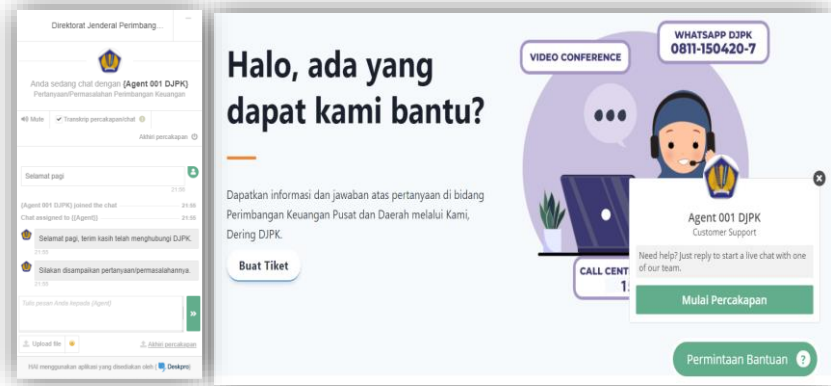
Direktorat Jenderal Perimbang...

Anda sedang chat dengan [Agent 001 DJPK]
Pertanyaan/Permasalahan Perimbangan Keuangan

Mute
Transkrip percakapan/chat
Akhiri percakapan

Selamat pagi
21:55

[Agent 001 DJPK] joined the chat 21:55
Chat assigned to {{Agent}} 21:55

Selamat pagi, terim kasih telah menghubungi DJPK.
21:55

Silakan disampaikan pertanyaan/permasalahannya.
21:55

Tulis pesan Anda kepada {Agent}

Upload file
Akhiri percakapan

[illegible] menggunakan aplikasi yang disediakan oleh Deskpro

Halo, ada yang dapat kami bantu?

Dapatkan informasi dan jawaban atas pertanyaan di bidang Perimbangan Keuangan Pusat dan Daerah melalui Kami, Dering DJPK.

Buat Tiket

VIDEO CONFERENCE

WHATSAPP DJPK
0811-150420-7

CALL CENT
1

Agent 001 DJPK
Customer Support

Need help? Just reply to start a live chat with one of our team.

Mulai Percakapan

Permintaan Bantuan